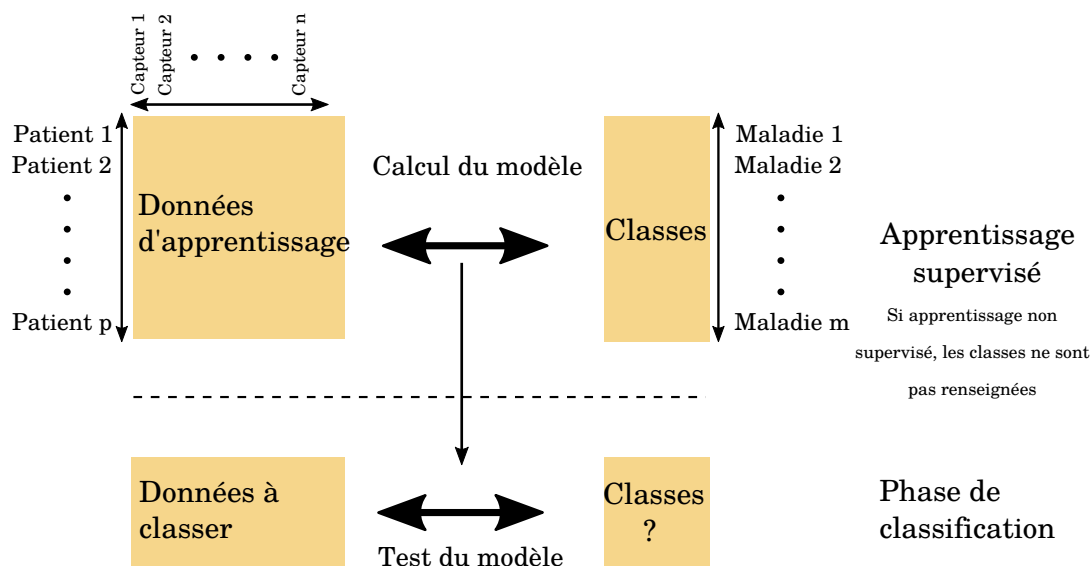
Capteur 1
Capteur 2
. . . .
Capteur n

Patient 1
Patient 2
.
.
.
.
Patient p

Données d'apprentissage

Calcul du modèle

Classes

Maladie 1
Maladie 2
.
.
.
.
Maladie m

Apprentissage supervisé

Si apprentissage non supervisé, les classes ne sont pas renseignées

Données à classer

Test du modèle

Classes ?

Phase de classification